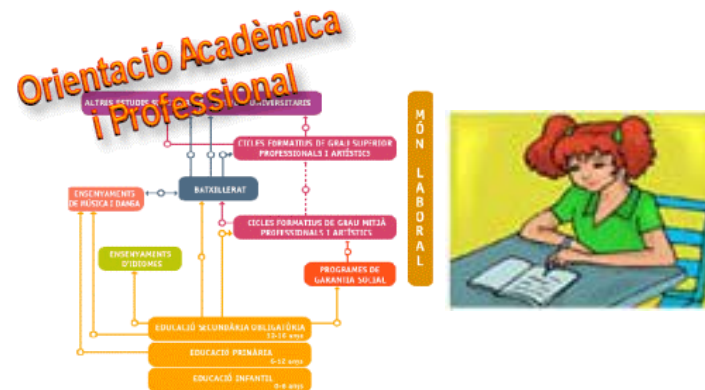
Orientació Acadèmica i Professional

ALTRES ESTUDIS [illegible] UNIVERSITARIS

CICLES FORMATIUS DE GRAU SUPERIOR PROFESSIONALS I ARTÍSTICS

ENSENYAMENTS DE MÚSICA I DANSA

BATXILLERAT

CICLES FORMATIUS DE GRAU MITJÀ PROFESSIONALS I ARTÍSTICS

ENSENYAMENTS D'IDIOMES

PROGRAMES DE GARANTIA SOCIAL

EDUCACIÓ SECUNDÀRIA OBLIGATÒRIA 12-16 anys

EDUCACIÓ PRIMÀRIA 6-12 anys

EDUCACIÓ INFANTIL 0-6 anys

MÓN LABORAL